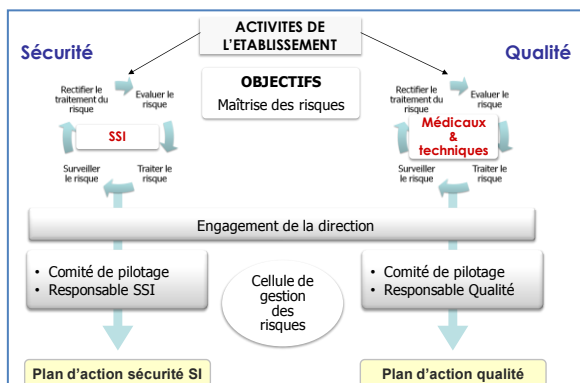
ACTIVITES DE L'ETABLISSEMENT

Sécurité

Qualité

OBJECTIFS
Maîtrise des risques

Rectifier le traitement du risque
Evaluer le risque
SSI
Surveiller le risque
Traiter le risque

Rectifier le traitement du risque
Evaluer le risque
Médicaux & techniques
Surveiller le risque
Traiter le risque

Engagement de la direction

• Comité de pilotage
• Responsable SSI

Cellule de gestion des risques

• Comité de pilotage
• Responsable Qualité

Plan d'action sécurité SI

Plan d'action qualité